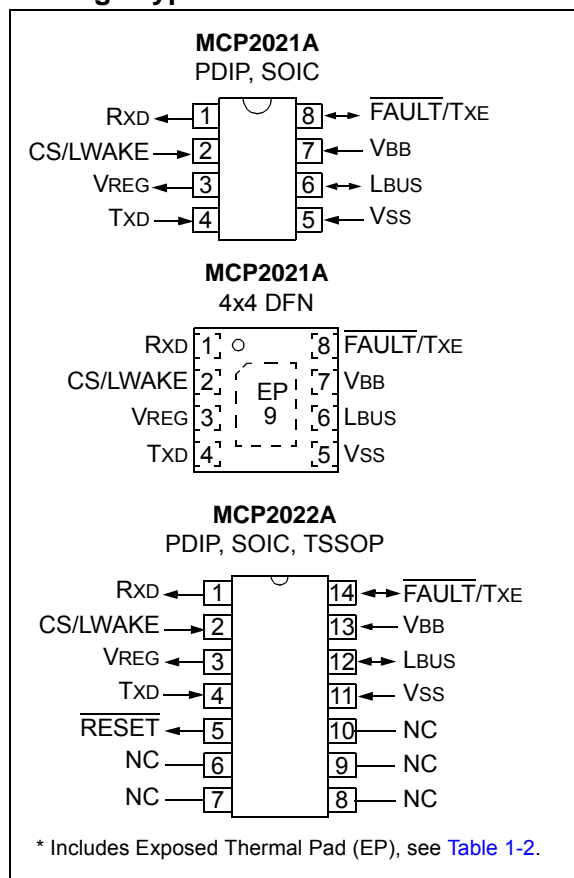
MCP2021A
PDIP, SOIC

RXD 1
CS/LWAKE 2
VREG 3
TXD 4
8 $\overline{\text{FAULT}}$/TXE
7 VBB
6 LBUS
5 VSS

MCP2021A
4x4 DFN

RXD 1
CS/LWAKE 2
VREG 3
TXD 4
EP
9
8 $\overline{\text{FAULT}}$/TXE
7 VBB
6 LBUS
5 VSS

MCP2022A
PDIP, SOIC, TSSOP

RXD 1
CS/LWAKE 2
VREG 3
TXD 4
$\overline{\text{RESET}}$ 5
NC 6
NC 7
14 $\overline{\text{FAULT}}$/TXE
13 VBB
12 LBUS
11 VSS
10 NC
9 NC
8 NC

* Includes Exposed Thermal Pad (EP), see Table 1-2.